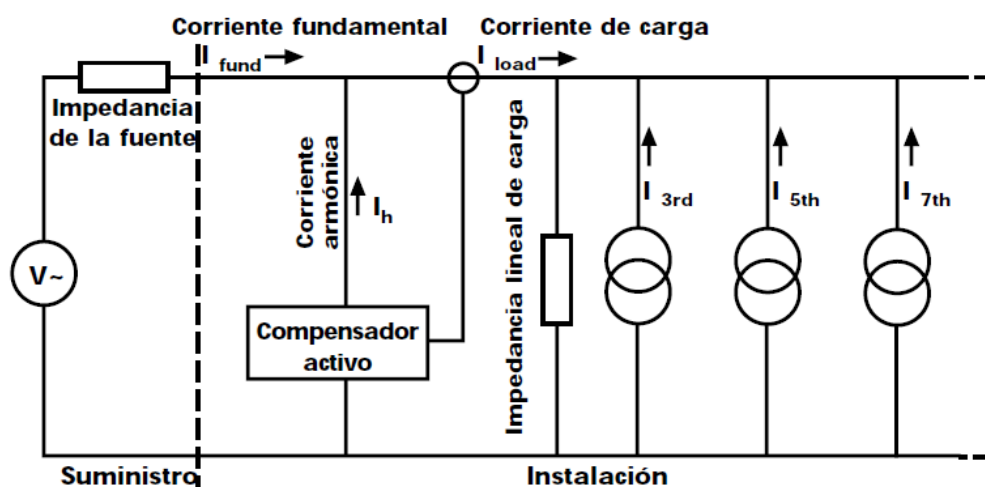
Corriente fundamental

$I_{fund}$

Corriente de carga

$I_{load}$

Impedancia de la fuente

Corriente armónica

$I_h$

Impedancia lineal de carga

$I_{3rd}$

$I_{5th}$

$I_{7th}$

V~

Compensador activo

Suministro

Instalación